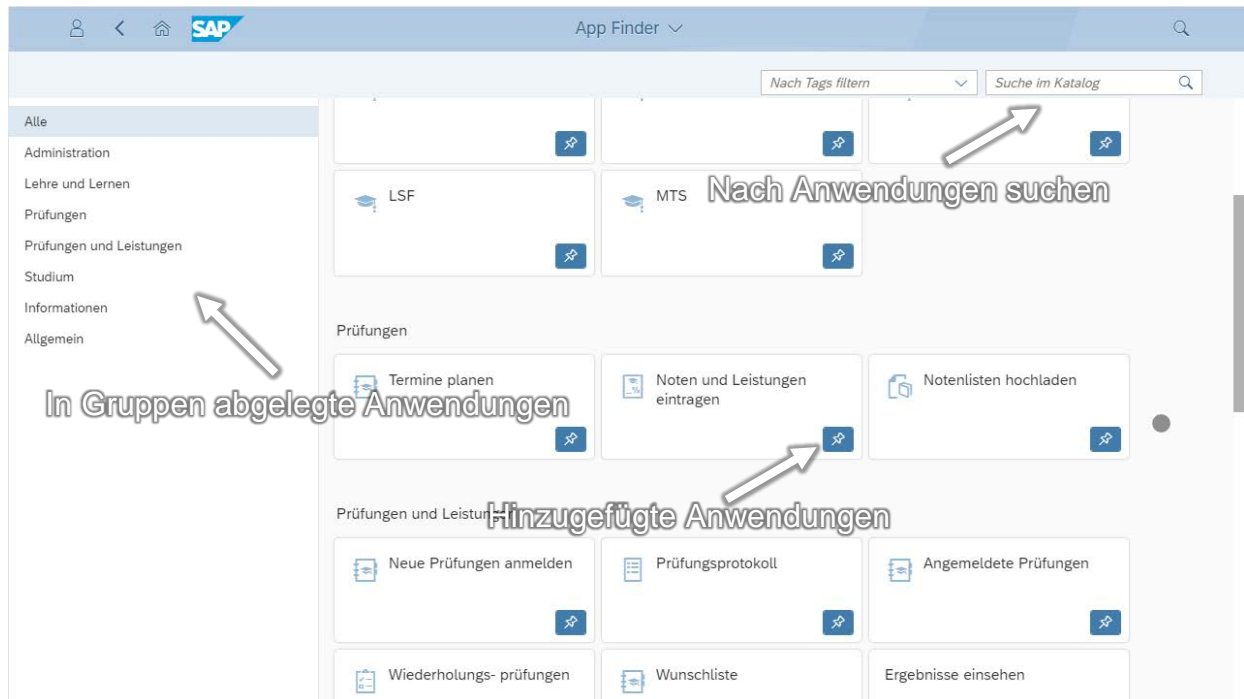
SAP
App Finder

Nach Tags filtern
Suche im Katalog

Alle
Administration
Lehre und Lernen
Prüfungen
Prüfungen und Leistungen
Studium
Informationen
Allgemein

LSF
MTS
Nach Anwendungen suchen

Prüfungen
Termine planen
Noten und Leistungen eintragen
Notenlisten hochladen
In Gruppen abgelegte Anwendungen

Prüfungen und Leistun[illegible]
Hinzugefügte Anwendungen
Neue Prüfungen anmelden
Prüfungsprotokoll
Angemeldete Prüfungen
Wiederholungs- prüfungen
Wunschliste
Ergebnisse einsehen